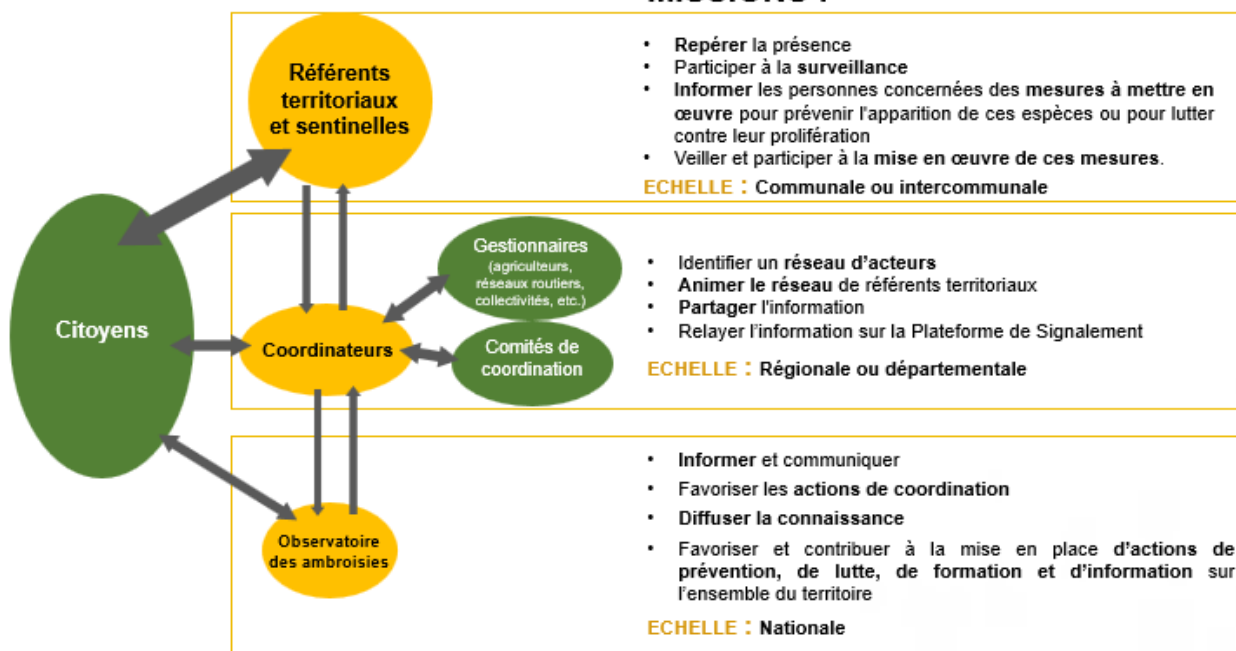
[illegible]

Référents territoriaux et sentinelles

• Repérer la présence
• Participer à la surveillance
• Informer les personnes concernées des mesures à mettre en œuvre pour prévenir l'apparition de ces espèces ou pour lutter contre leur prolifération
• Veiller et participer à la mise en œuvre de ces mesures.

ECHELLE : Communale ou intercommunale

Citoyens

Gestionnaires (agriculteurs, réseaux routiers, collectivités, etc.)

Coordinateurs

Comités de coordination

• Identifier un réseau d'acteurs
• Animer le réseau de référents territoriaux
• Partager l'information
• Relayer l'information sur la Plateforme de Signalement

ECHELLE : Régionale ou départementale

Observatoire des ambroisies

• Informer et communiquer
• Favoriser les actions de coordination
• Diffuser la connaissance
• Favoriser et contribuer à la mise en place d'actions de prévention, de lutte, de formation et d'information sur l'ensemble du territoire

ECHELLE : Nationale